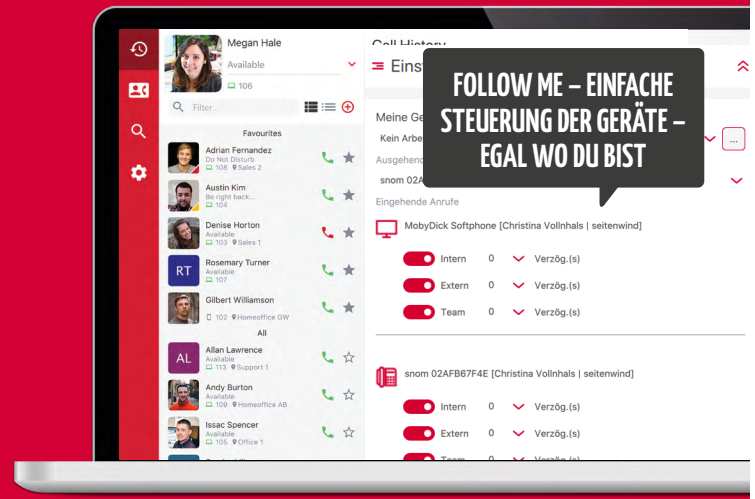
Megan Hale
Available
106

Filter...

Favourites

Adrian Fernandez
Do Not Disturb
108 Sales 2

Austin Kim
Be right back...
104

Denise Horton
Available
103 Sales 1

RT
Rosemary Turner
Available
107

Gilbert Williamson
102 Homeoffice GW

All

AL
Allan Lawrence
Available
113 Support 1

Andy Burton
Available
109 Homeoffice AB

Issac Spencer
Available
105 Office 1

Call History

Einst

FOLLOW ME – EINFACHE STEUERUNG DER GERÄTE – EGAL WO DU BIST

Meine Ge
Kein Arbe
...
Ausgehende
snom 02A
Eingehende Anrufe

MobyDick Softphone [Christina Vollnhals | seitenwind]

Intern 0 Verzög.(s)
Extern 0 Verzög.(s)
Team 0 Verzög.(s)

snom 02AFB67F4E [Christina Vollnhals | seitenwind]

Intern 0 Verzög.(s)
Extern 0 Verzög.(s)
Team 0 Verzög.(s)